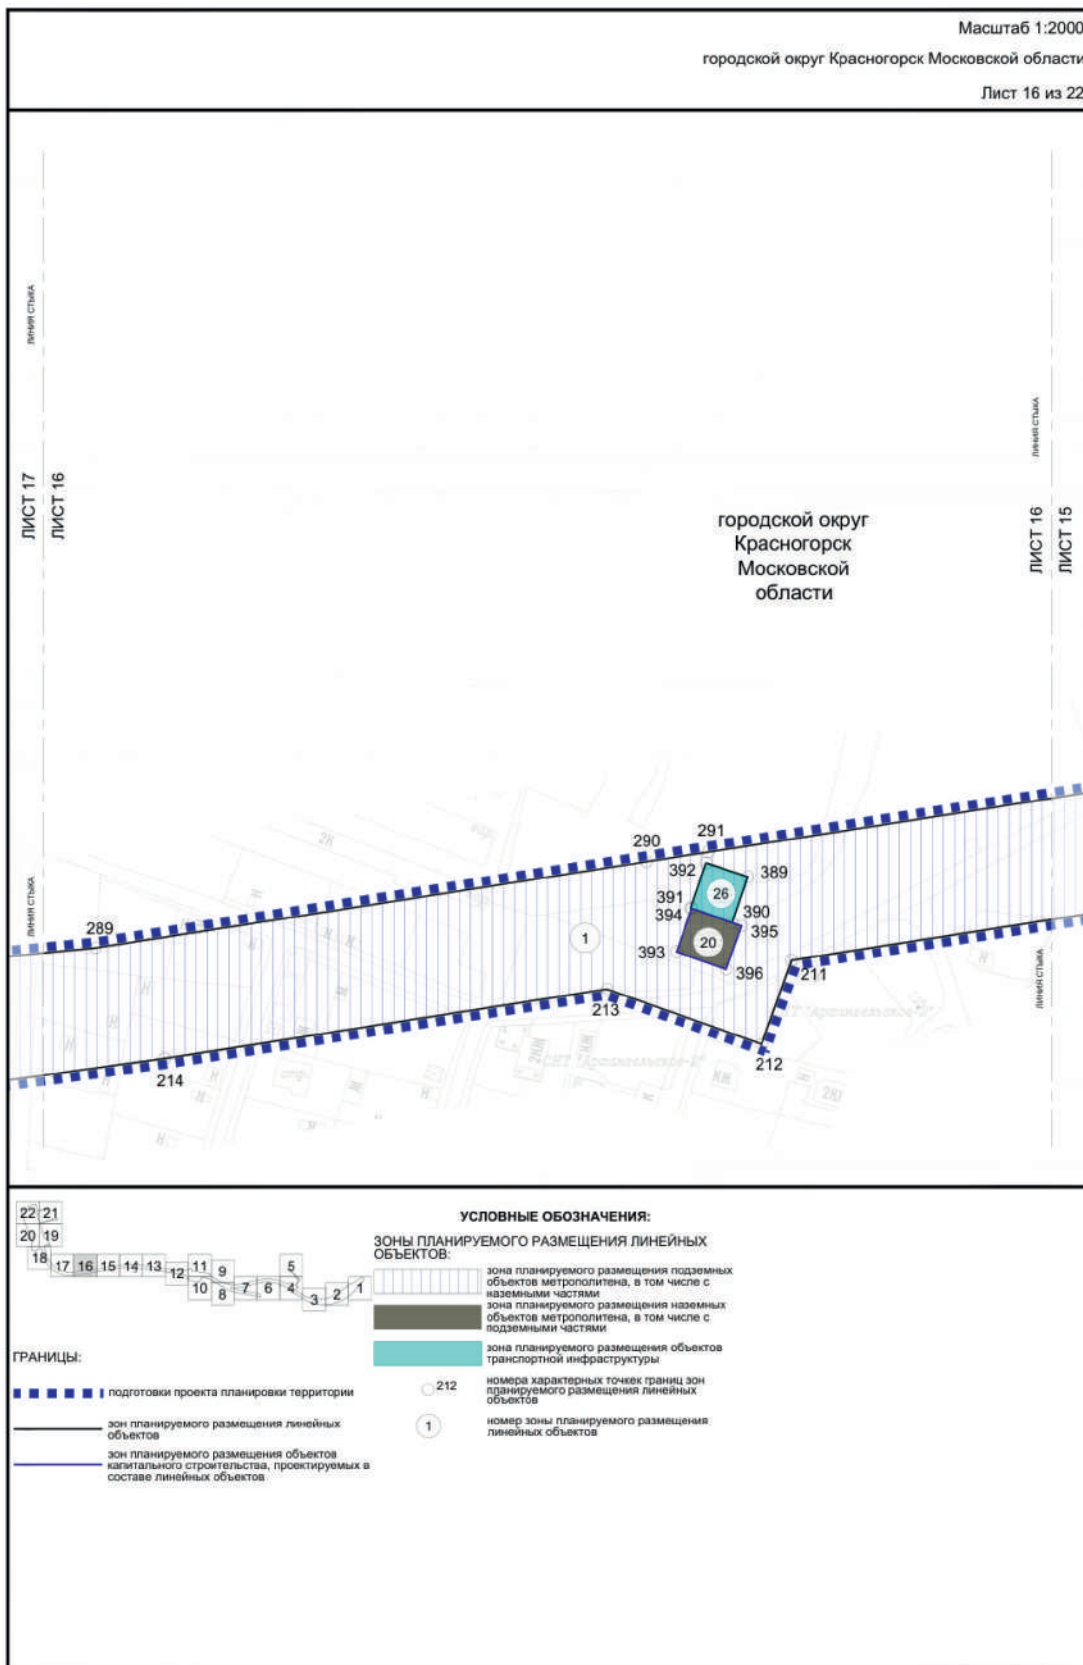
Масштаб 1:2000

городской округ Красногорск Московской области

Лист 16 из 22

линия стыка

ЛИСТ 17

ЛИСТ 16

городской округ Красногорск Московской области

линия стыка

ЛИСТ 16

ЛИСТ 15

291

290

392

389

26

391

394

390

395

20

393

396

1

289

211

213

212

214

линия стыка

линия стыка

СНТ "Архангельское-2"

СНТ "Архангельское-2"

| 22 | 21 |
|---|---|
| 20 | 19 |

18 17 16 15 14 13 12 11 10 9 8 7 6 5 4 3 2 1

УСЛОВНЫЕ ОБОЗНАЧЕНИЯ:

ЗОНЫ ПЛАНИРУЕМОГО РАЗМЕЩЕНИЯ ЛИНЕЙНЫХ ОБЪЕКТОВ:

зона планируемого размещения подземных объектов метрополитена, в том числе с наземными частями

зона планируемого размещения наземных объектов метрополитена, в том числе с подземными частями

зона планируемого размещения объектов транспортной инфраструктуры

212 номера характерных точек границ зон планируемого размещения линейных объектов

1 номер зоны планируемого размещения линейных объектов

ГРАНИЦЫ:

подготовки проекта планировки территории

зон планируемого размещения линейных объектов

зон планируемого размещения объектов капитального строительства, проектируемых в составе линейных объектов